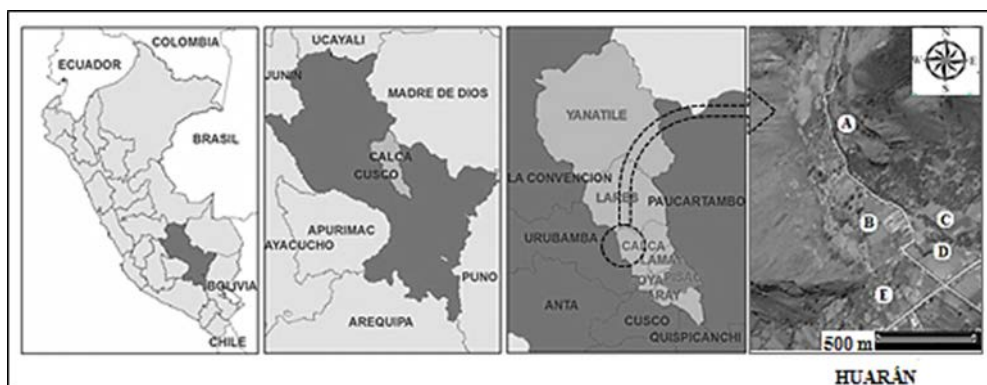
COLOMBIA
ECUADOR
BRASIL
BOLIVIA
CHILE

UCAYALI
JUNIN
MADRE DE DIOS
CALCA
CUSCO
APURIMAC
AYACUCHO
PUNO
AREQUIPA

YANATILE
LA CONVENCION
LARES
PAUCARTAMBO
URUBAMBA
CALCA
LAMAY
PISAC
TARAY
ANTA
CUSCO
QUISPICANCHI

N
S
E
W
A
B
C
D
E
500 m

HUARÁN